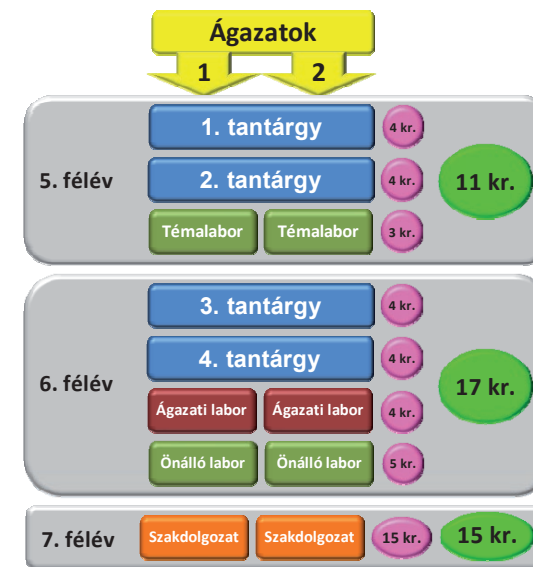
Ágazatok

1

2

5. félév

1. tantárgy

4 kr.

2. tantárgy

4 kr.

11 kr.

Témalabor

Témalabor

3 kr.

6. félév

3. tantárgy

4 kr.

4. tantárgy

4 kr.

17 kr.

Ágazati labor

Ágazati labor

4 kr.

Önálló labor

Önálló labor

5 kr.

7. félév

Szakdolgozat

Szakdolgozat

15 kr.

15 kr.